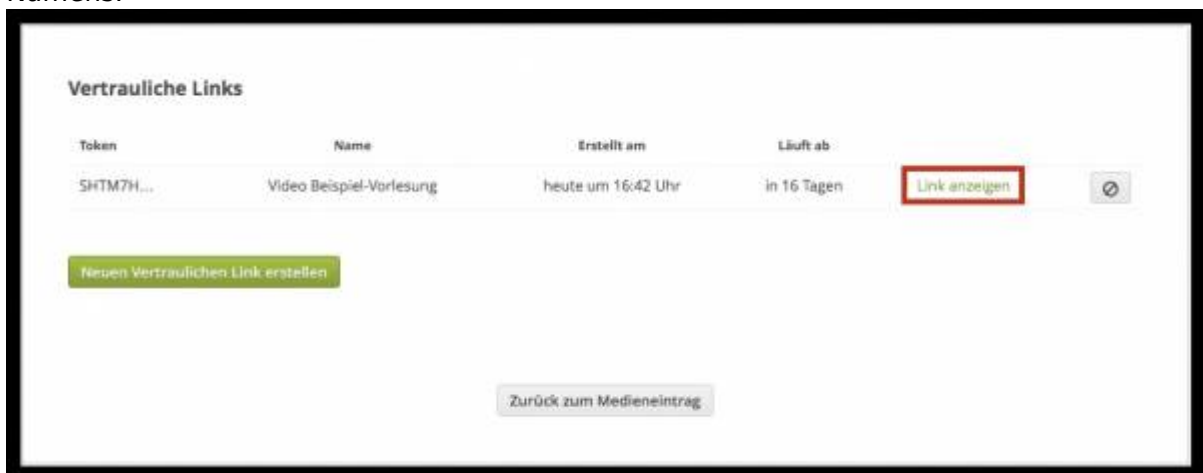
Vertrauliche Links

| Token | Name | Erstellt am | Läuft ab | | |
|---|---|---|---|---|---|
| SHTM7H... | Video Beispiel-Vorlesung | heute um 16:42 Uhr | in 16 Tagen | Link anzeigen | ⊘ |

Neuen Vertraulichen Link erstellen

Zurück zum Medieneintrag